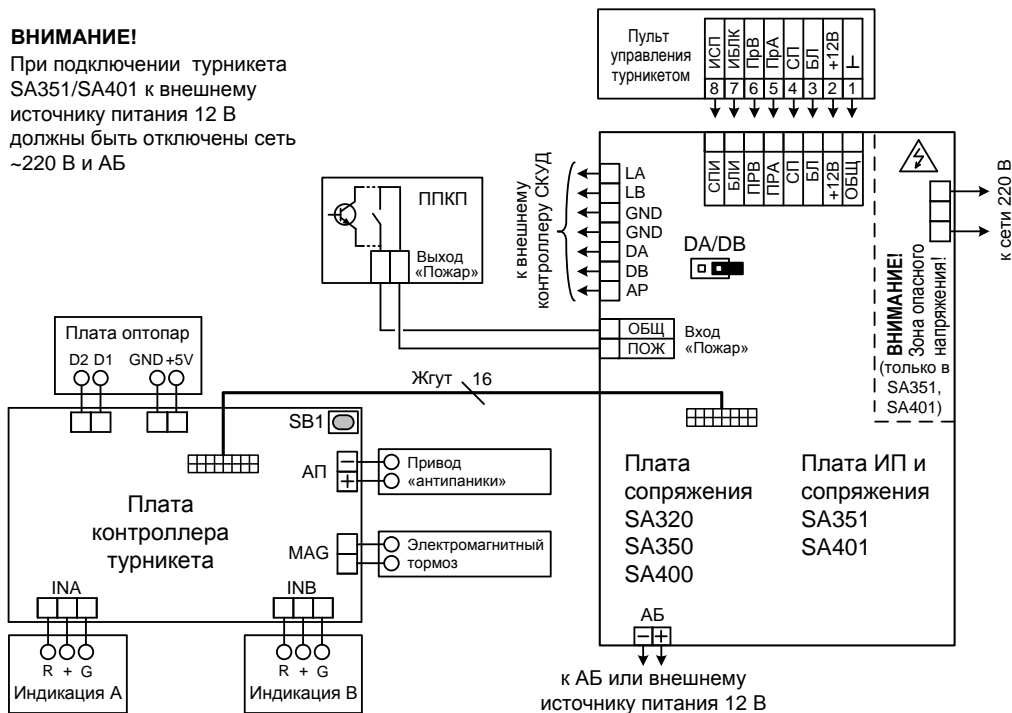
**ВНИМАНИЕ!**
При подключении турникета SA351/SA401 к внешнему источнику питания 12 В должны быть отключены сеть ~220 В и АБ

Пульт управления турникетом

ИСП ИБЛК ПрВ ПрА СП БЛ +12В ⊥
8 7 6 5 4 3 2 1

СПИ БЛИ ПРВ ПРА СП БЛ +12В ОБЩ

к сети 220 В

ППКП
Выход «Пожар»

к внешнему контроллеру СКУД
LA
LB
GND
GND
DA
DB
AP

DA/DB

ВНИМАНИЕ! Зона опасного напряжения!
(только в SA351, SA401)

Плата оптопар
D2 D1 GND +5V

ОБЩ
ПОЖ
Вход «Пожар»

Жгут 16

SB1

АП
Привод «антипаники»

Плата контроллера турникета

MAG
Электромагнитный тормоз

Плата сопряжения SA320 SA350 SA400

Плата ИП и сопряжения SA351 SA401

INA
INB

R + G
Индикация А

R + G
Индикация В

АБ
к АБ или внешнему источнику питания 12 В